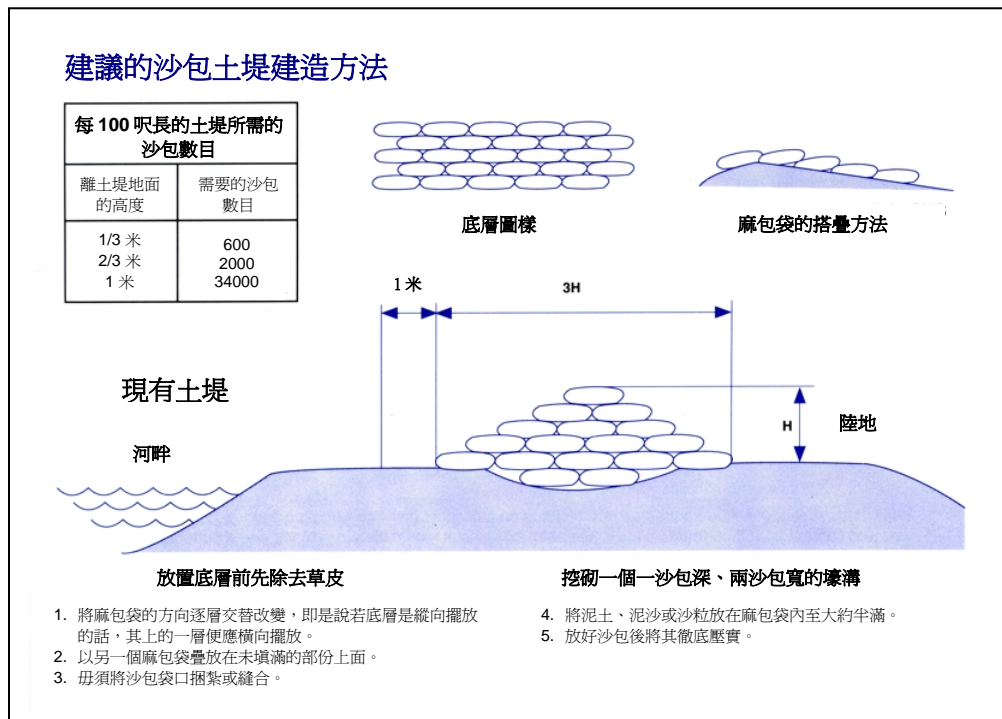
建議的沙包土堤建造方法

| 每 100 呎長的土堤所需的沙包數目 | |
|---|---|
| 離土堤地面的高度 | 需要的沙包數目 |
| 1/3 米<br>2/3 米<br>1 米 | 600<br>2000<br>34000 |

底層圖樣

麻包袋的搭疊方法

1 米

3H

現有土堤

H

陸地

河畔

放置底層前先除去草皮

挖砌一個一沙包深、兩沙包寬的壕溝

1. 將麻包袋的方向逐層交替改變，即是說若底層是縱向擺放的話，其上的一層便應橫向擺放。
2. 以另一個麻包袋疊放在未填滿的部份上面。
3. 毋須將沙包袋口捆紮或縫合。

4. 將泥土、泥沙或沙粒放在麻包袋內至大約半滿。
5. 放好沙包後將其徹底壓實。